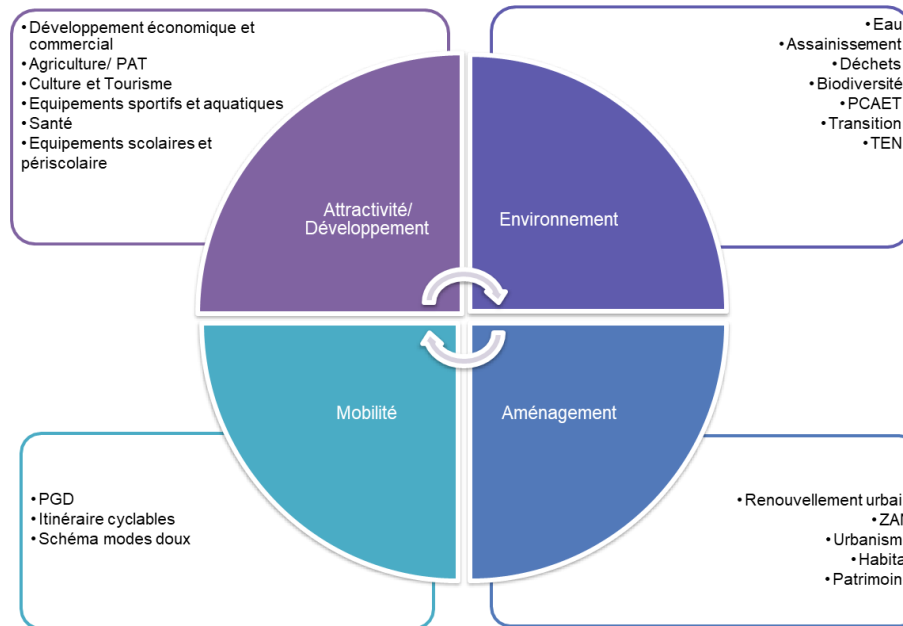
- Développement économique et commercial
- Agriculture/ PAT
- Culture et Tourisme
- Equipements sportifs et aquatiques
- Santé
- Equipements scolaires et périscolaire

- Eau
- Assainissement
- Déchets
- Biodiversité
- PCAET
- Transition
- TEN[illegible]

Attractivité/ Développement

Environnement

Mobilité

Aménagement

- PGD
- Itinéraire cyclables
- Schéma modes doux

- Renouvellement urbai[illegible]
- ZA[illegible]
- Urbanism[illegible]
- Habita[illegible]
- Patrimoin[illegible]